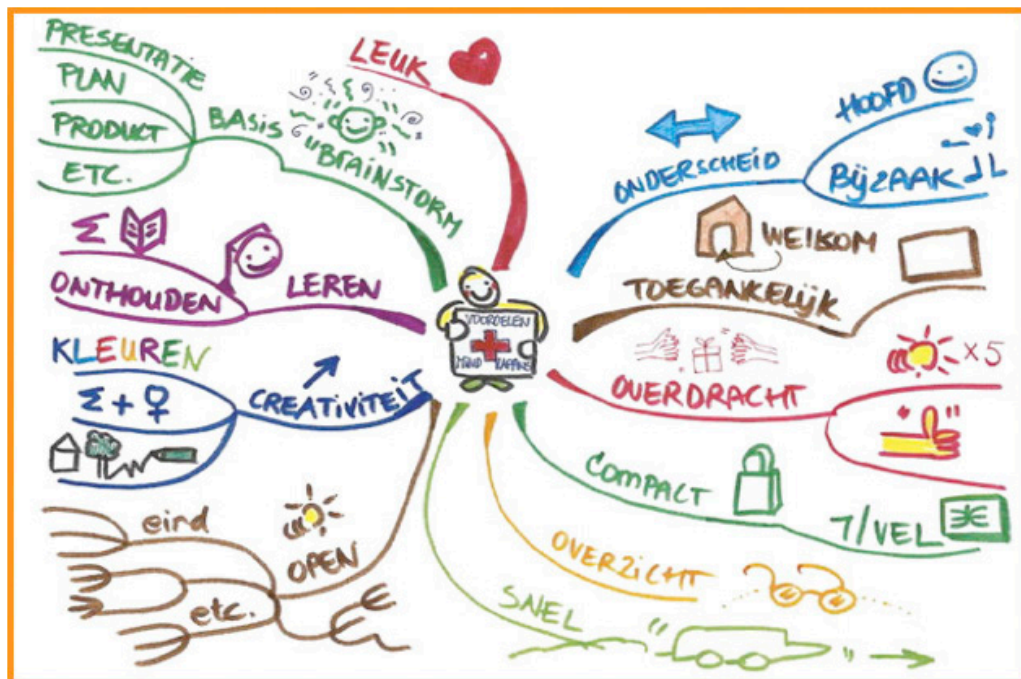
PRESENTATIE
PLAN
PRODUCT
ETC.
BASIS
BRAINSTORM
LEUK
ONDERSCHEID
HOOFD
BIJZAAK
WELKOM
TOEGANKELIJK
ONTHOUDEN
LEREN
VOORDELEN
MIND MAPPING
KLEUREN
$\Sigma + ♀$
CREATIVITEIT
OVERDRACHT
×5
COMPACT
1/VEL
eind
OPEN
etc.
OVERZICHT
SNEL